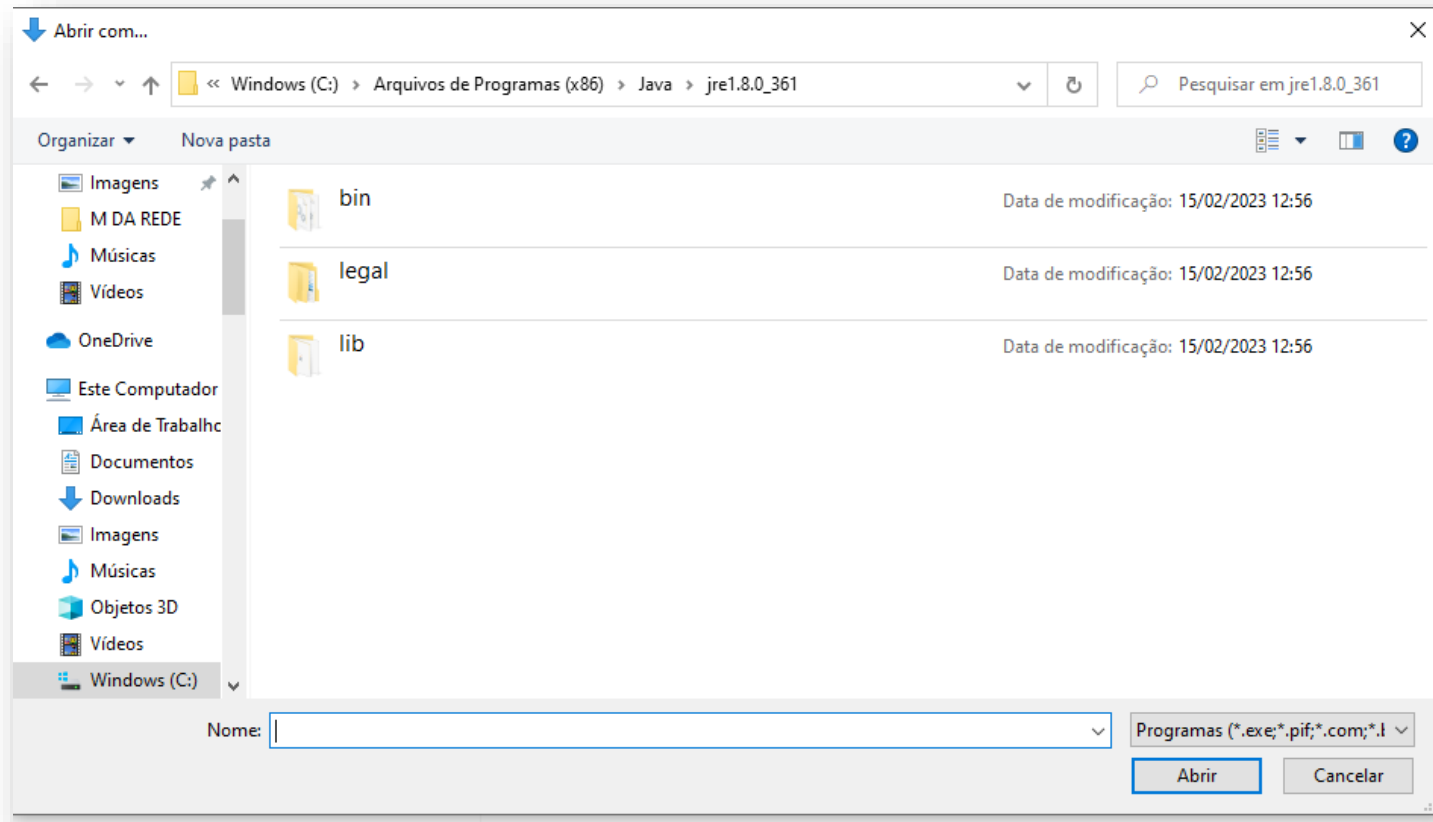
Abrir com...

« Windows (C:) › Arquivos de Programas (x86) › Java › jre1.8.0_361

Pesquisar em jre1.8.0_361

Organizar ▾ Nova pasta

Imagens
M DA REDE
Músicas
Vídeos
OneDrive
Este Computador
Área de Trabalhc
Documentos
Downloads
Imagens
Músicas
Objetos 3D
Vídeos
Windows (C:)

bin Data de modificação: 15/02/2023 12:56
legal Data de modificação: 15/02/2023 12:56
lib Data de modificação: 15/02/2023 12:56

Nome:
Programas (*.exe;*.pif;*.com;*.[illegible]
Abrir
Cancelar